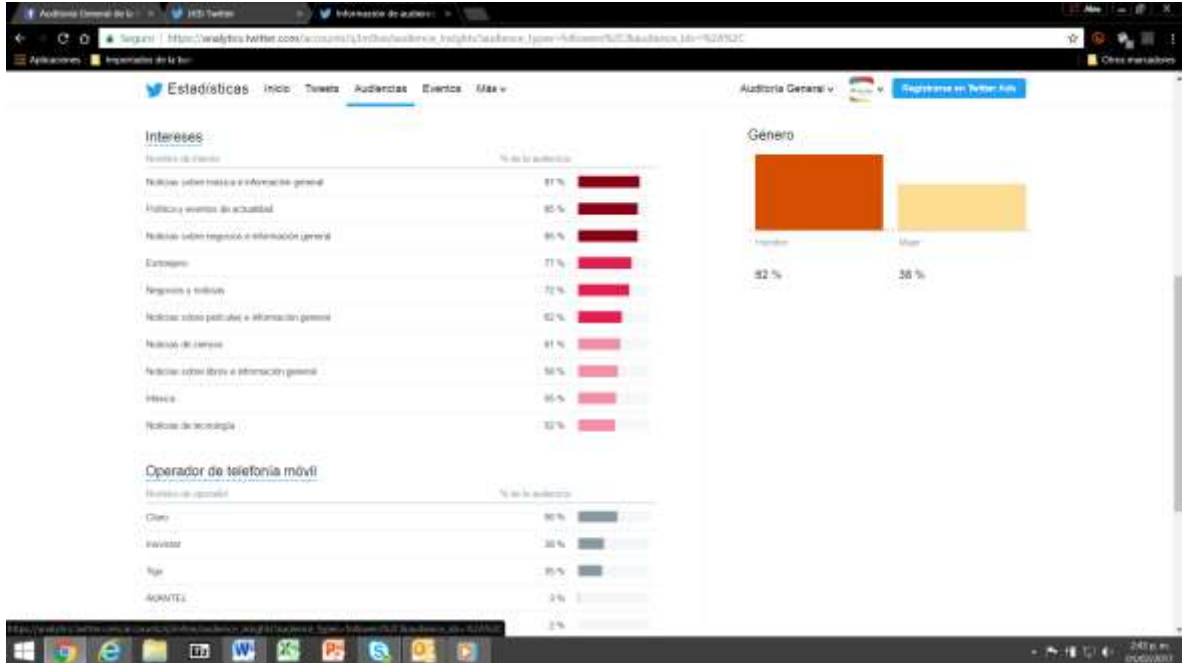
Auditoria General de la | (43) Twitter | Información de audienci

Seguro | https://analytics.twitter.com/accounts/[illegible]/audience_insights?audience_type=followers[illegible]

Aplicaciones | Importado de la bar | Otros marcadores

Estadísticas Inicio Tweets Audiencias Eventos Más

Auditoria General | Registrarse en Twitter Ads

Intereses

| Nombre de interés | % de la audiencia |
|---|---|
| Noticias sobre música e información general | 87 % |
| Política y eventos de actualidad | 85 % |
| Noticias sobre negocios e información general | 85 % |
| Extranjero | 77 % |
| Negocios y noticias | 72 % |
| Noticias sobre películas e información general | 62 % |
| Noticias de ciencia | 61 % |
| Noticias sobre libros e información general | 58 % |
| Música | 55 % |
| Noticias de tecnología | 52 % |

Operador de telefonía móvil

| Nombre de operador | % de la audiencia |
|---|---|
| Claro | 90 % |
| movistar | 38 % |
| Tigo | 35 % |
| AVANTEL | 3 % |
| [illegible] | 2 % |

Genero

Hombre | Mujer

62 % | 38 %

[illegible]

2:40 p.m.
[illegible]